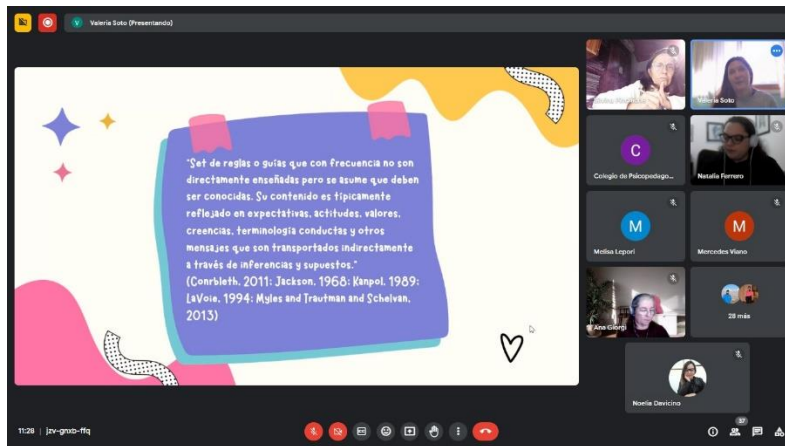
V Valeria Soto (Presentando)

"Set de reglas o guías que con frecuencia no son directamente enseñadas pero se asume que deben ser conocidas. Su contenido es típicamente reflejado en expectativas, actitudes, valores, creencias, terminología conductas y otros mensajes que son transportados indirectamente a través de inferencias y supuestos."
(Conrbleth, 2011; Jackson, 1968; Kanpol, 1989; LaVoie, 1994; Myles and Trautman and Schelvan, 2013)

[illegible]
Valeria Soto
C
Colegio de Psicopedago...
Natalia Ferrero
M
Melisa Lepori
M
Mercedes Viano
Ana Giorgi
28 más
Noelia Davicino

11:28 | jzv-gnxb-ffq
32